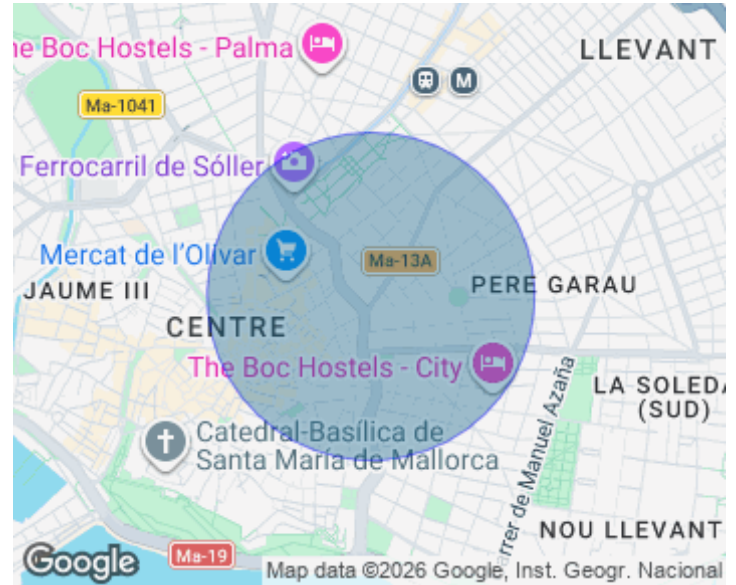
he Boc Hostels - Palma

LLEVANT

Ma-1041

Ferrocarril de Sóller

Mercat de l'Olivar

Ma-13A

JAUME III

PERE GARAU

CENTRE

The Boc Hostels - City

LA SOLEDA
(SUD)

Catedral-Basílica de Santa María de Mallorca

rrer de Manuel Azaña

NOU LLEVANT

Google

Ma-19

Map data ©2026 Google, Inst. Geogr. Nacional